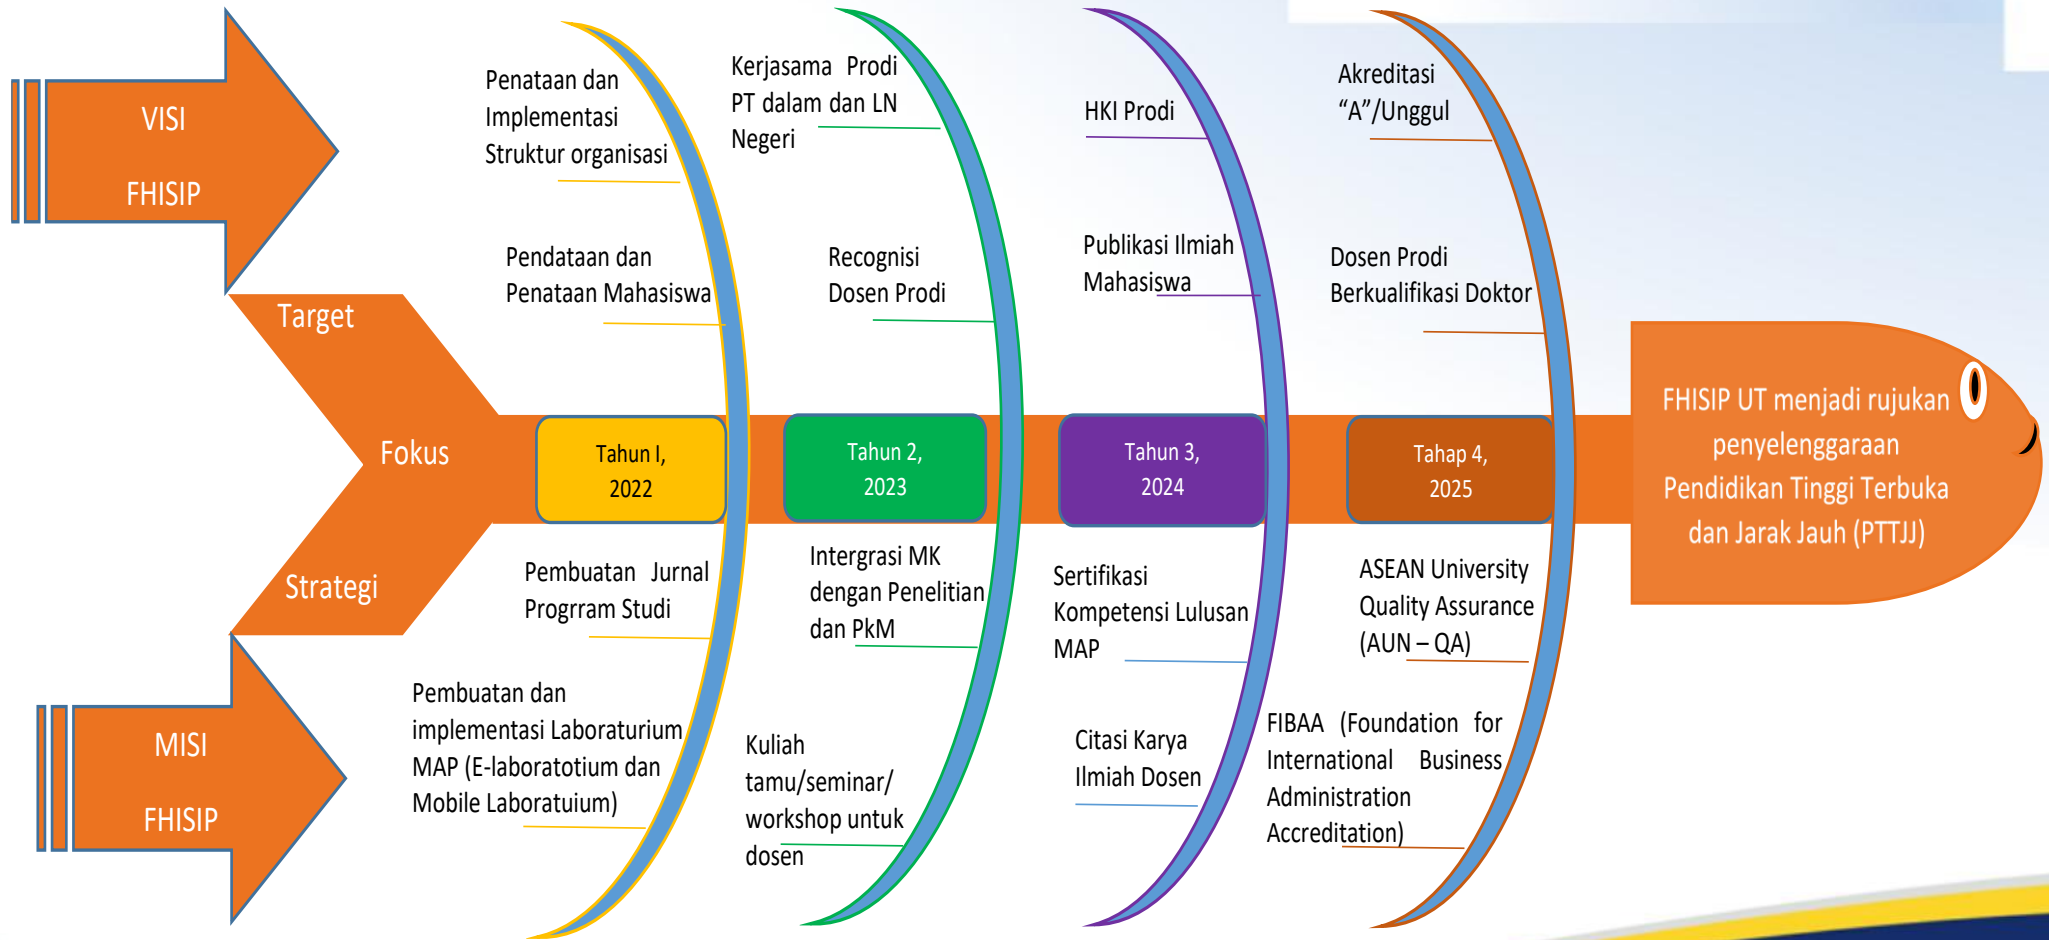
VISI

FHISIP

Target

Fokus

Strategi

MISI

FHISIP

Penataan dan Implementasi Struktur organisasi

Pendataan dan Penataan Mahasiswa

Tahun I, 2022

Pembuatan Jurnal Prograam Studi

Pembuatan dan implementasi Laboraturium MAP (E-laboratotium dan Mobile Laboratuium)

Kerjasama Prodi PT dalam dan LN Negeri

Recognisi Dosen Prodi

Tahun 2, 2023

Intergrasi MK dengan Penelitian dan PkM

Kuliah tamu/seminar/ workshop untuk dosen

HKI Prodi

Publikasi Ilmiah Mahasiswa

Tahun 3, 2024

Sertifikasi Kompetensi Lulusan MAP

Citasi Karya Ilmiah Dosen

Akreditasi "A"/Unggul

Dosen Prodi Berkualifikasi Doktor

Tahap 4, 2025

ASEAN University Quality Assurance (AUN – QA)

FIBAA (Foundation for International Business Administration Accreditation)

FHISIP UT menjadi rujukan penyelenggaraan Pendidikan Tinggi Terbuka dan Jarak Jauh (PTTJJ)